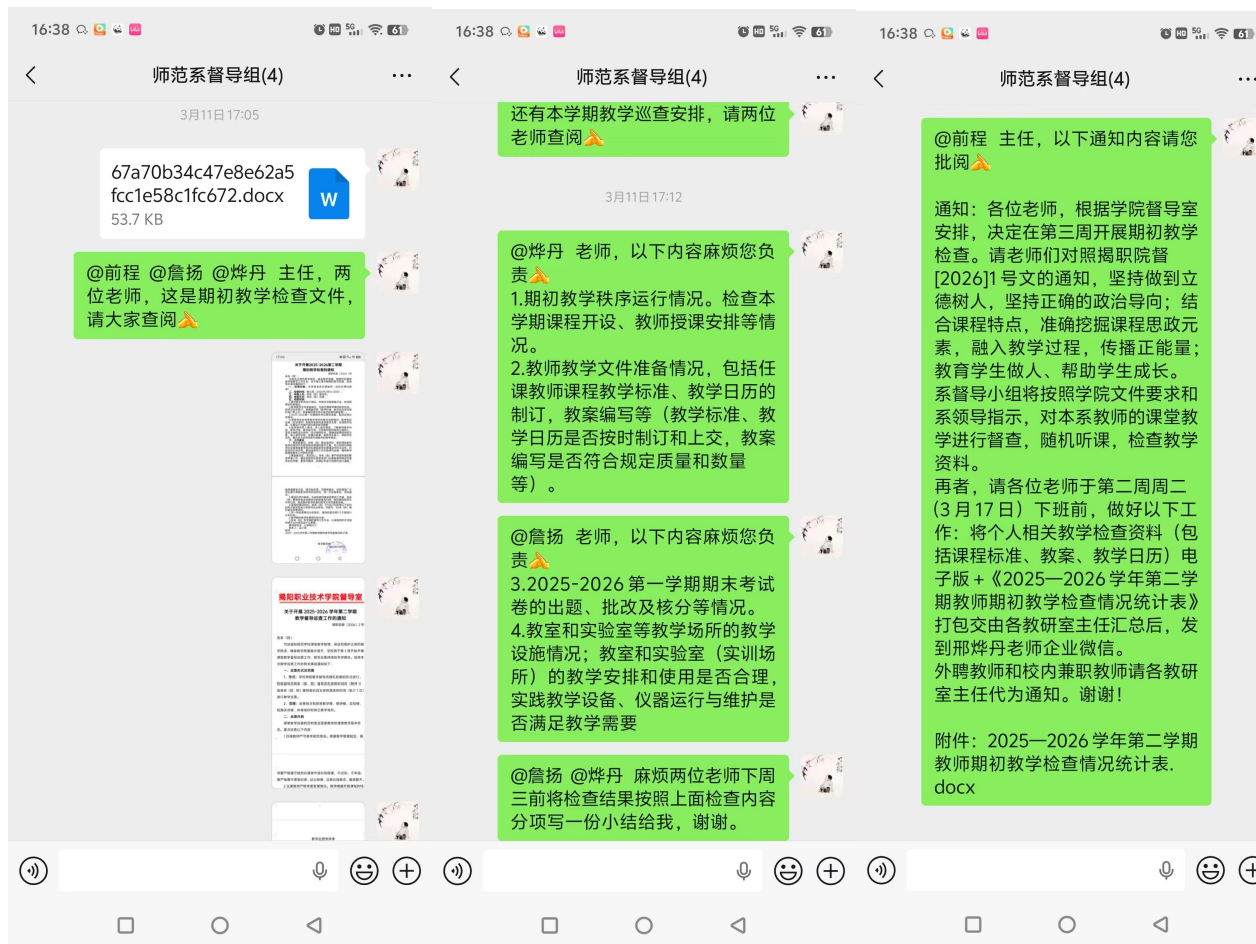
16:38

师范系督导组(4)

3月11日17:05

67a70b34c47e8e62a5fcc1e58c1fc672.docx
53.7 KB

@前程 @詹扬 @烨丹 主任，两位老师，这是期初教学检查文件，请大家查阅🙏

揭阳职业技术学院督导室

关于开展 2025-2026 学年第二学期教学督导检查工作的通知

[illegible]

16:38

师范系督导组(4)

还有本学期教学巡查安排，请两位老师查阅🙏

3月11日17:12

@烨丹 老师，以下内容麻烦您负责🙏
1.期初教学秩序运行情况。检查本学期课程开设、教师授课安排等情况。
2.教师教学文件准备情况，包括任课教师课程教学标准、教学日历的制订，教案编写等（教学标准、教学日历是否按时制订和上交，教案编写是否符合规定质量和数量等）。

@詹扬 老师，以下内容麻烦您负责🙏
3.2025-2026 第一学期期末考试卷的出题、批改及核分等情况。
4.教室和实验室等教学场所的教学设施情况；教室和实验室（实训场所）的教学安排和使用是否合理，实践教学设备、仪器运行与维护是否满足教学需要

@詹扬 @烨丹 麻烦两位老师下周三前将检查结果按照上面检查内容分项写一份小结给我，谢谢。

16:38

师范系督导组(4)

@前程 主任，以下通知内容请您批阅🙏

通知：各位老师，根据学院督导室安排，决定在第三周开展期初教学检查。请老师们对照揭职院督[2026]1 号文的通知，坚持做到立德树人，坚持正确的政治导向；结合课程特点，准确挖掘课程思政元素，融入教学过程，传播正能量；教育学生做人、帮助学生成长。
系督导小组将按照学院文件要求和系领导指示，对本系教师的课堂教学进行督查，随机听课，检查教学资料。
再者，请各位老师于第二周周二（3 月 17 日）下班前，做好以下工作：将个人相关教学检查资料（包括课程标准、教案、教学日历）电子版 +《2025—2026 学年第二学期教师期初教学检查情况统计表》打包交由各教研室主任汇总后，发到邢烨丹老师企业微信。
外聘教师和校内兼职教师请各教研室主任代为通知。谢谢！

附件：2025—2026 学年第二学期教师期初教学检查情况统计表.docx